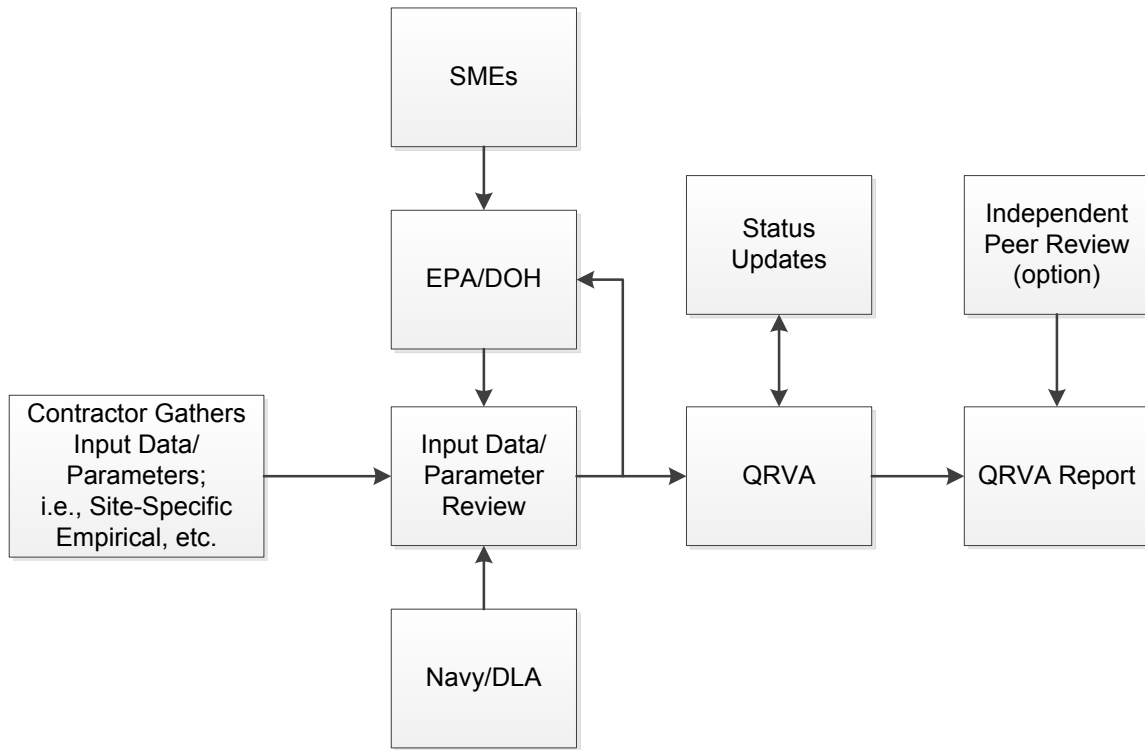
SMEs

EPA/DOH

Status Updates

Independent Peer Review (option)

Contractor Gathers Input Data/ Parameters; i.e., Site-Specific Empirical, etc.

Input Data/ Parameter Review

QRVA

QRVA Report

Navy/DLA